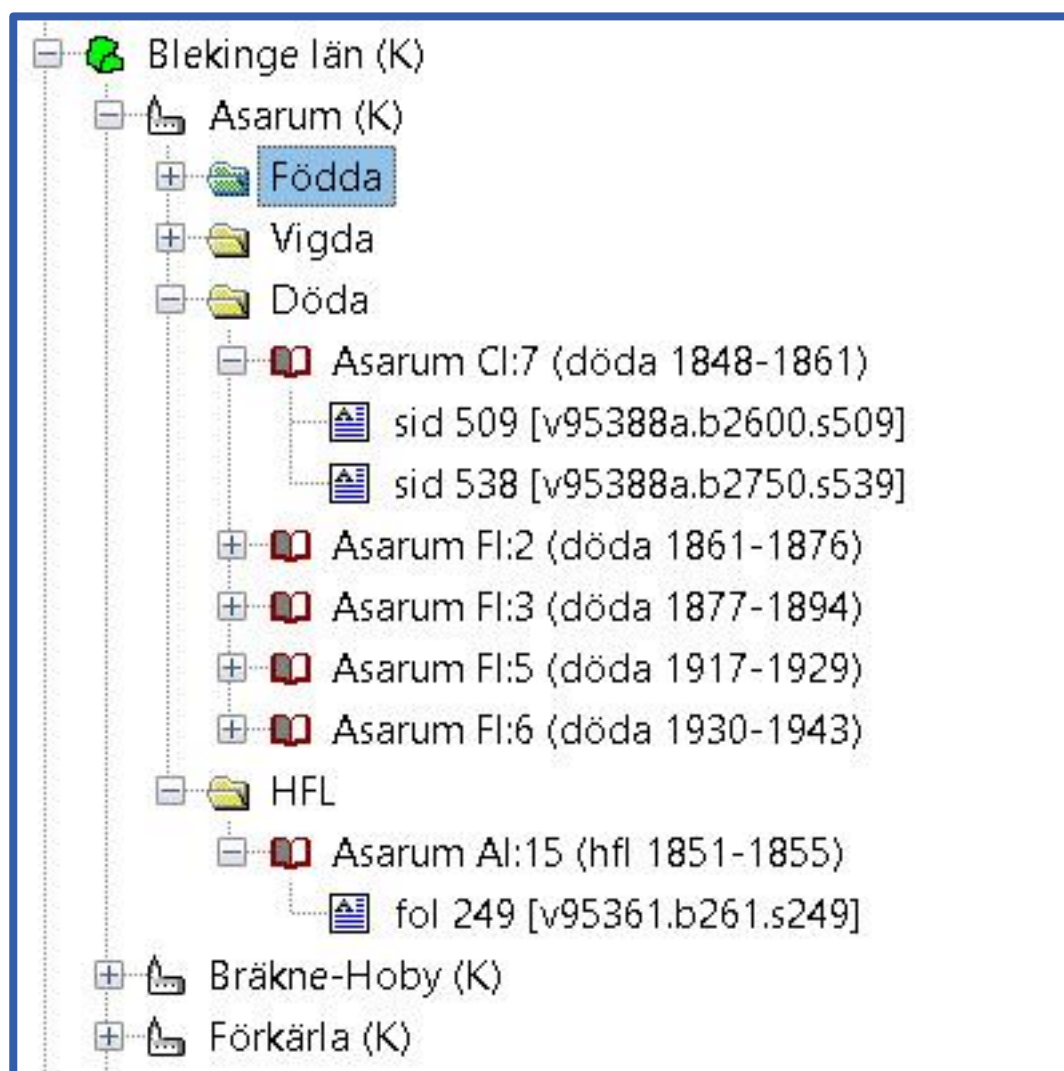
Blekinge län (K)
Asarum (K)
Födda
Vigda
Döda
Asarum CI:7 (döda 1848-1861)
sid 509 [v95388a.b2600.s509]
sid 538 [v95388a.b2750.s539]
Asarum FI:2 (döda 1861-1876)
Asarum FI:3 (döda 1877-1894)
Asarum FI:5 (döda 1917-1929)
Asarum FI:6 (döda 1930-1943)
HFL
Asarum AI:15 (hfl 1851-1855)
fol 249 [v95361.b261.s249]
Bräkne-Hoby (K)
Förkärla (K)